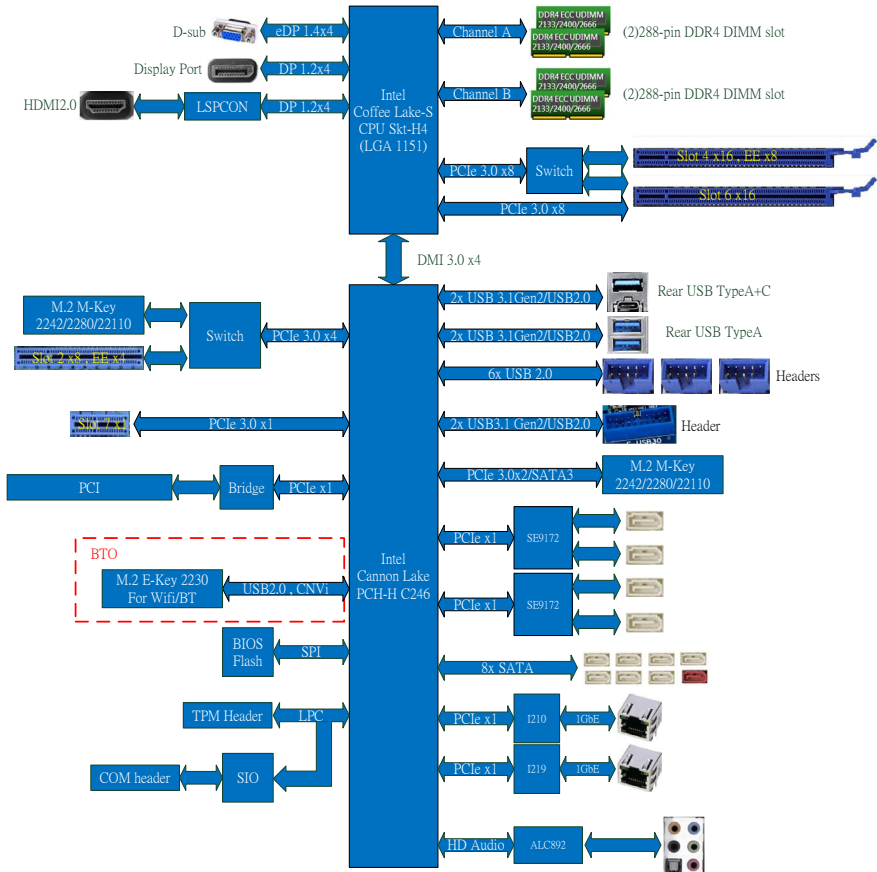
D-sub

eDP 1.4x4

Display Port

DP 1.2x4

HDMI2.0

LSPCON

DP 1.2x4

Intel Coffee Lake-S CPU Skt-H4 (LGA 1151)

Channel A

DDR4 ECC UDIMM 2133/2400/2666

DDR4 ECC UDIMM 2133/2400/2666

(2)288-pin DDR4 DIMM slot

Channel B

DDR4 ECC UDIMM 2133/2400/2666

DDR4 ECC UDIMM 2133/2400/2666

(2)288-pin DDR4 DIMM slot

PCIe 3.0 x8

Switch

Slot 4 x16 , EE x8

PCIe 3.0 x8

Slot 6 x16

DMI 3.0 x4

M.2 M-Key 2242/2280/22110

Switch

PCIe 3.0 x4

Slot 2 x8 , EE x4

2x USB 3.1Gen2/USB2.0

Rear USB TypeA+C

2x USB 3.1Gen2/USB2.0

Rear USB TypeA

6x USB 2.0

Headers

Slot 7 x1

PCIe 3.0 x1

2x USB3.1 Gen2/USB2.0

Header

PCIe 3.0x2/SATA3

M.2 M-Key 2242/2280/22110

PCI

Bridge

PCIe x1

PCIe x1

SE9172

BTO

Intel Cannon Lake PCH-H C246

M.2 E-Key 2230 For Wifi/BT

USB2.0 , CNVi

PCIe x1

SE9172

BIOS Flash

SPI

8x SATA

TPM Header

LPC

PCIe x1

I210

1GbE

COM header

SIO

PCIe x1

I219

1GbE

HD Audio

ALC892